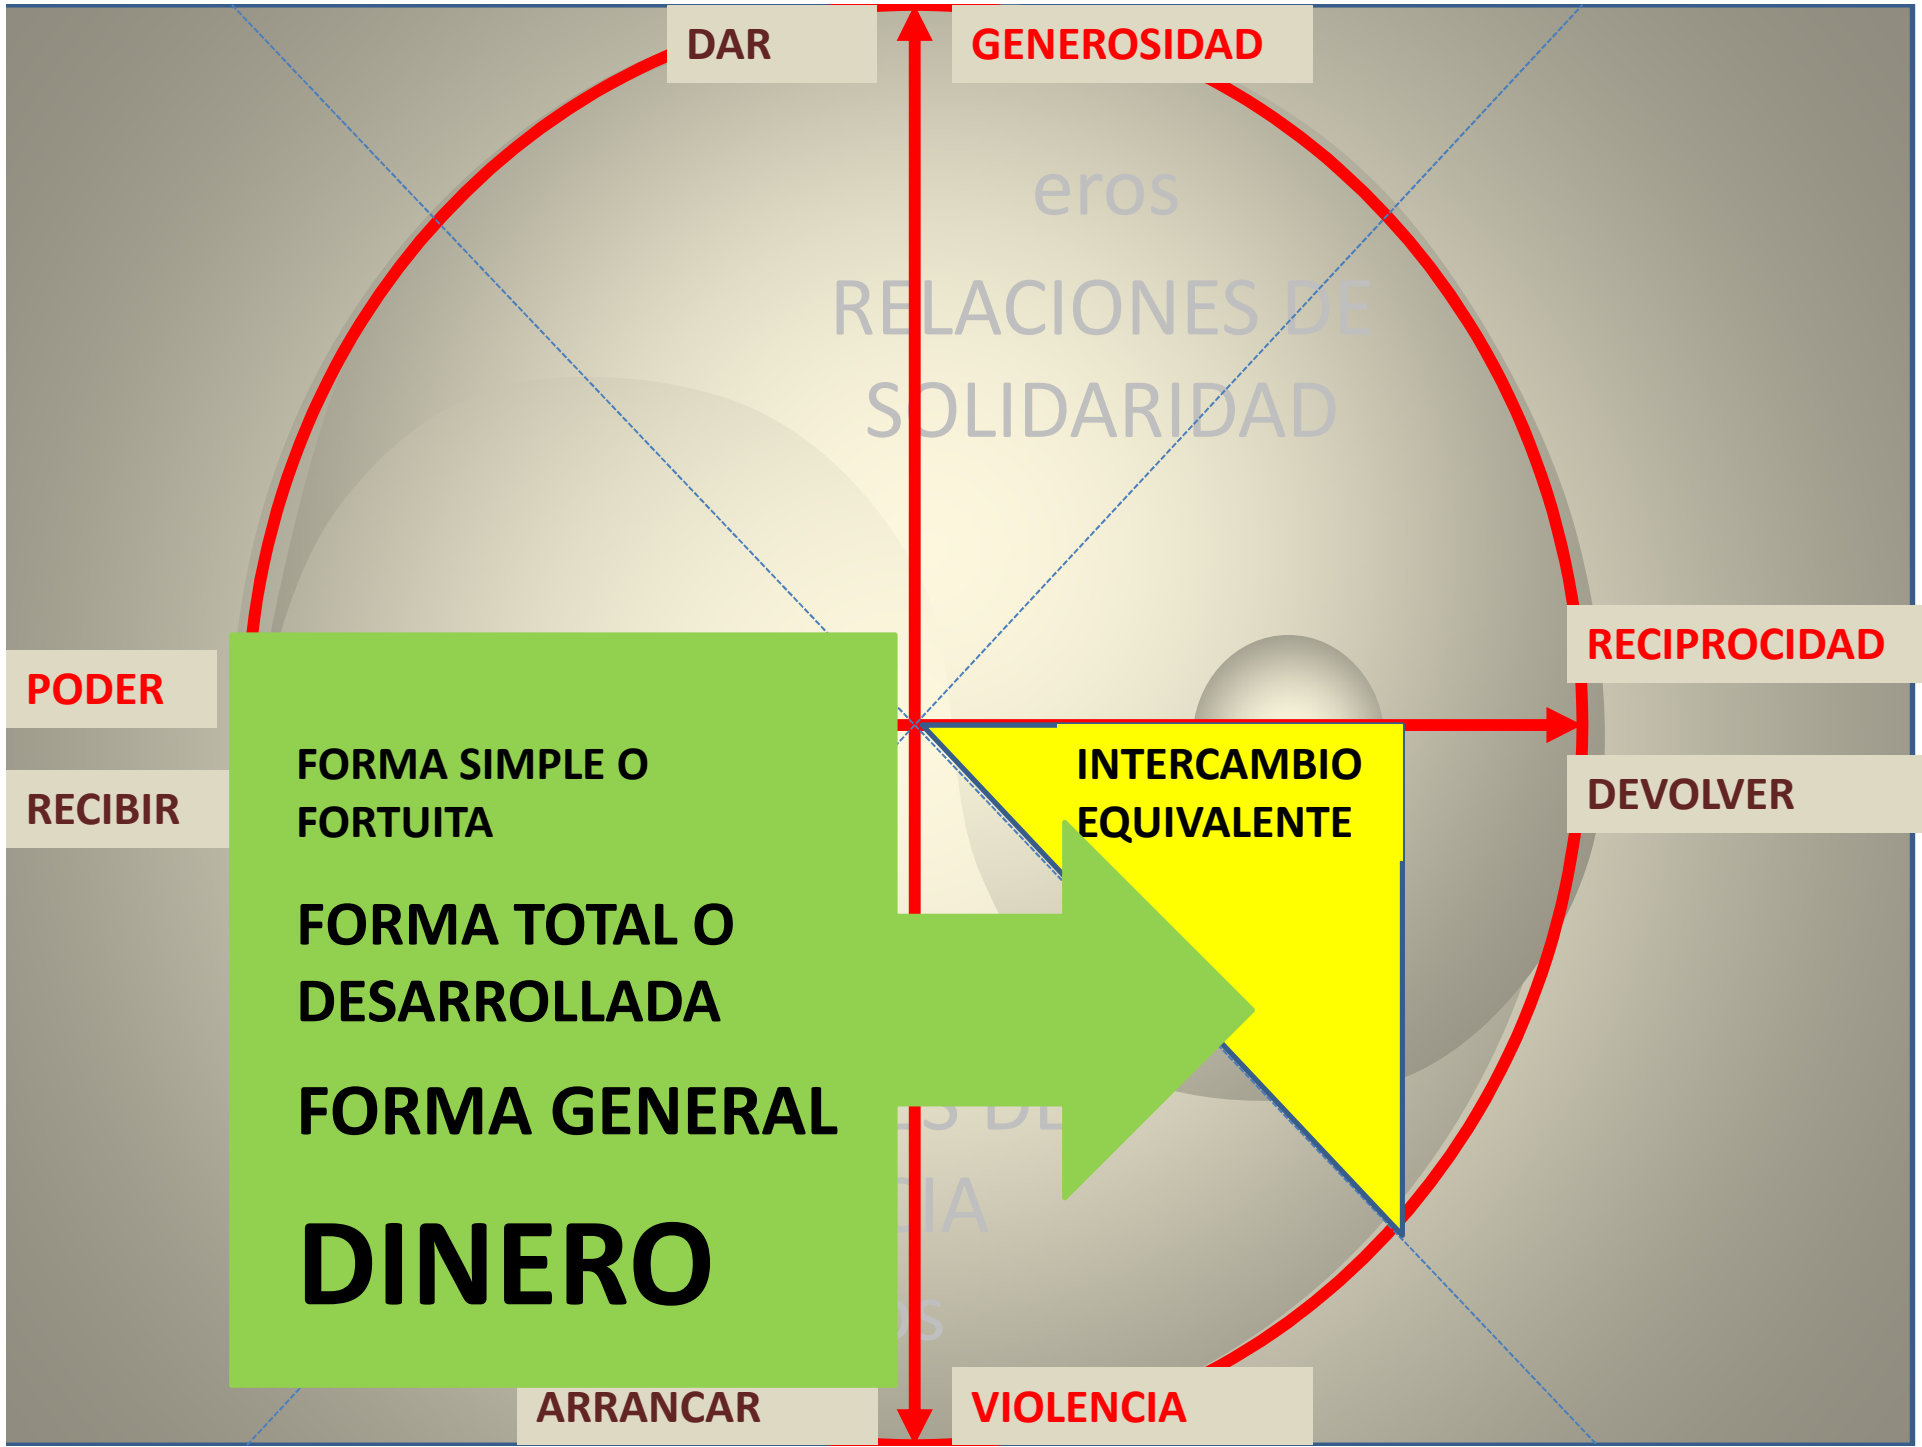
DAR

GENEROSIDAD

eros

RELACIONES DE SOLIDARIDAD

RECIPROCIDAD

PODER

RECIBIR

DEVOLVER

FORMA SIMPLE O FORTUITA

INTERCAMBIO EQUIVALENTE

FORMA TOTAL O DESARROLLADA

FORMA GENERAL

DINERO

ARRANCAR

VIOLENCIA